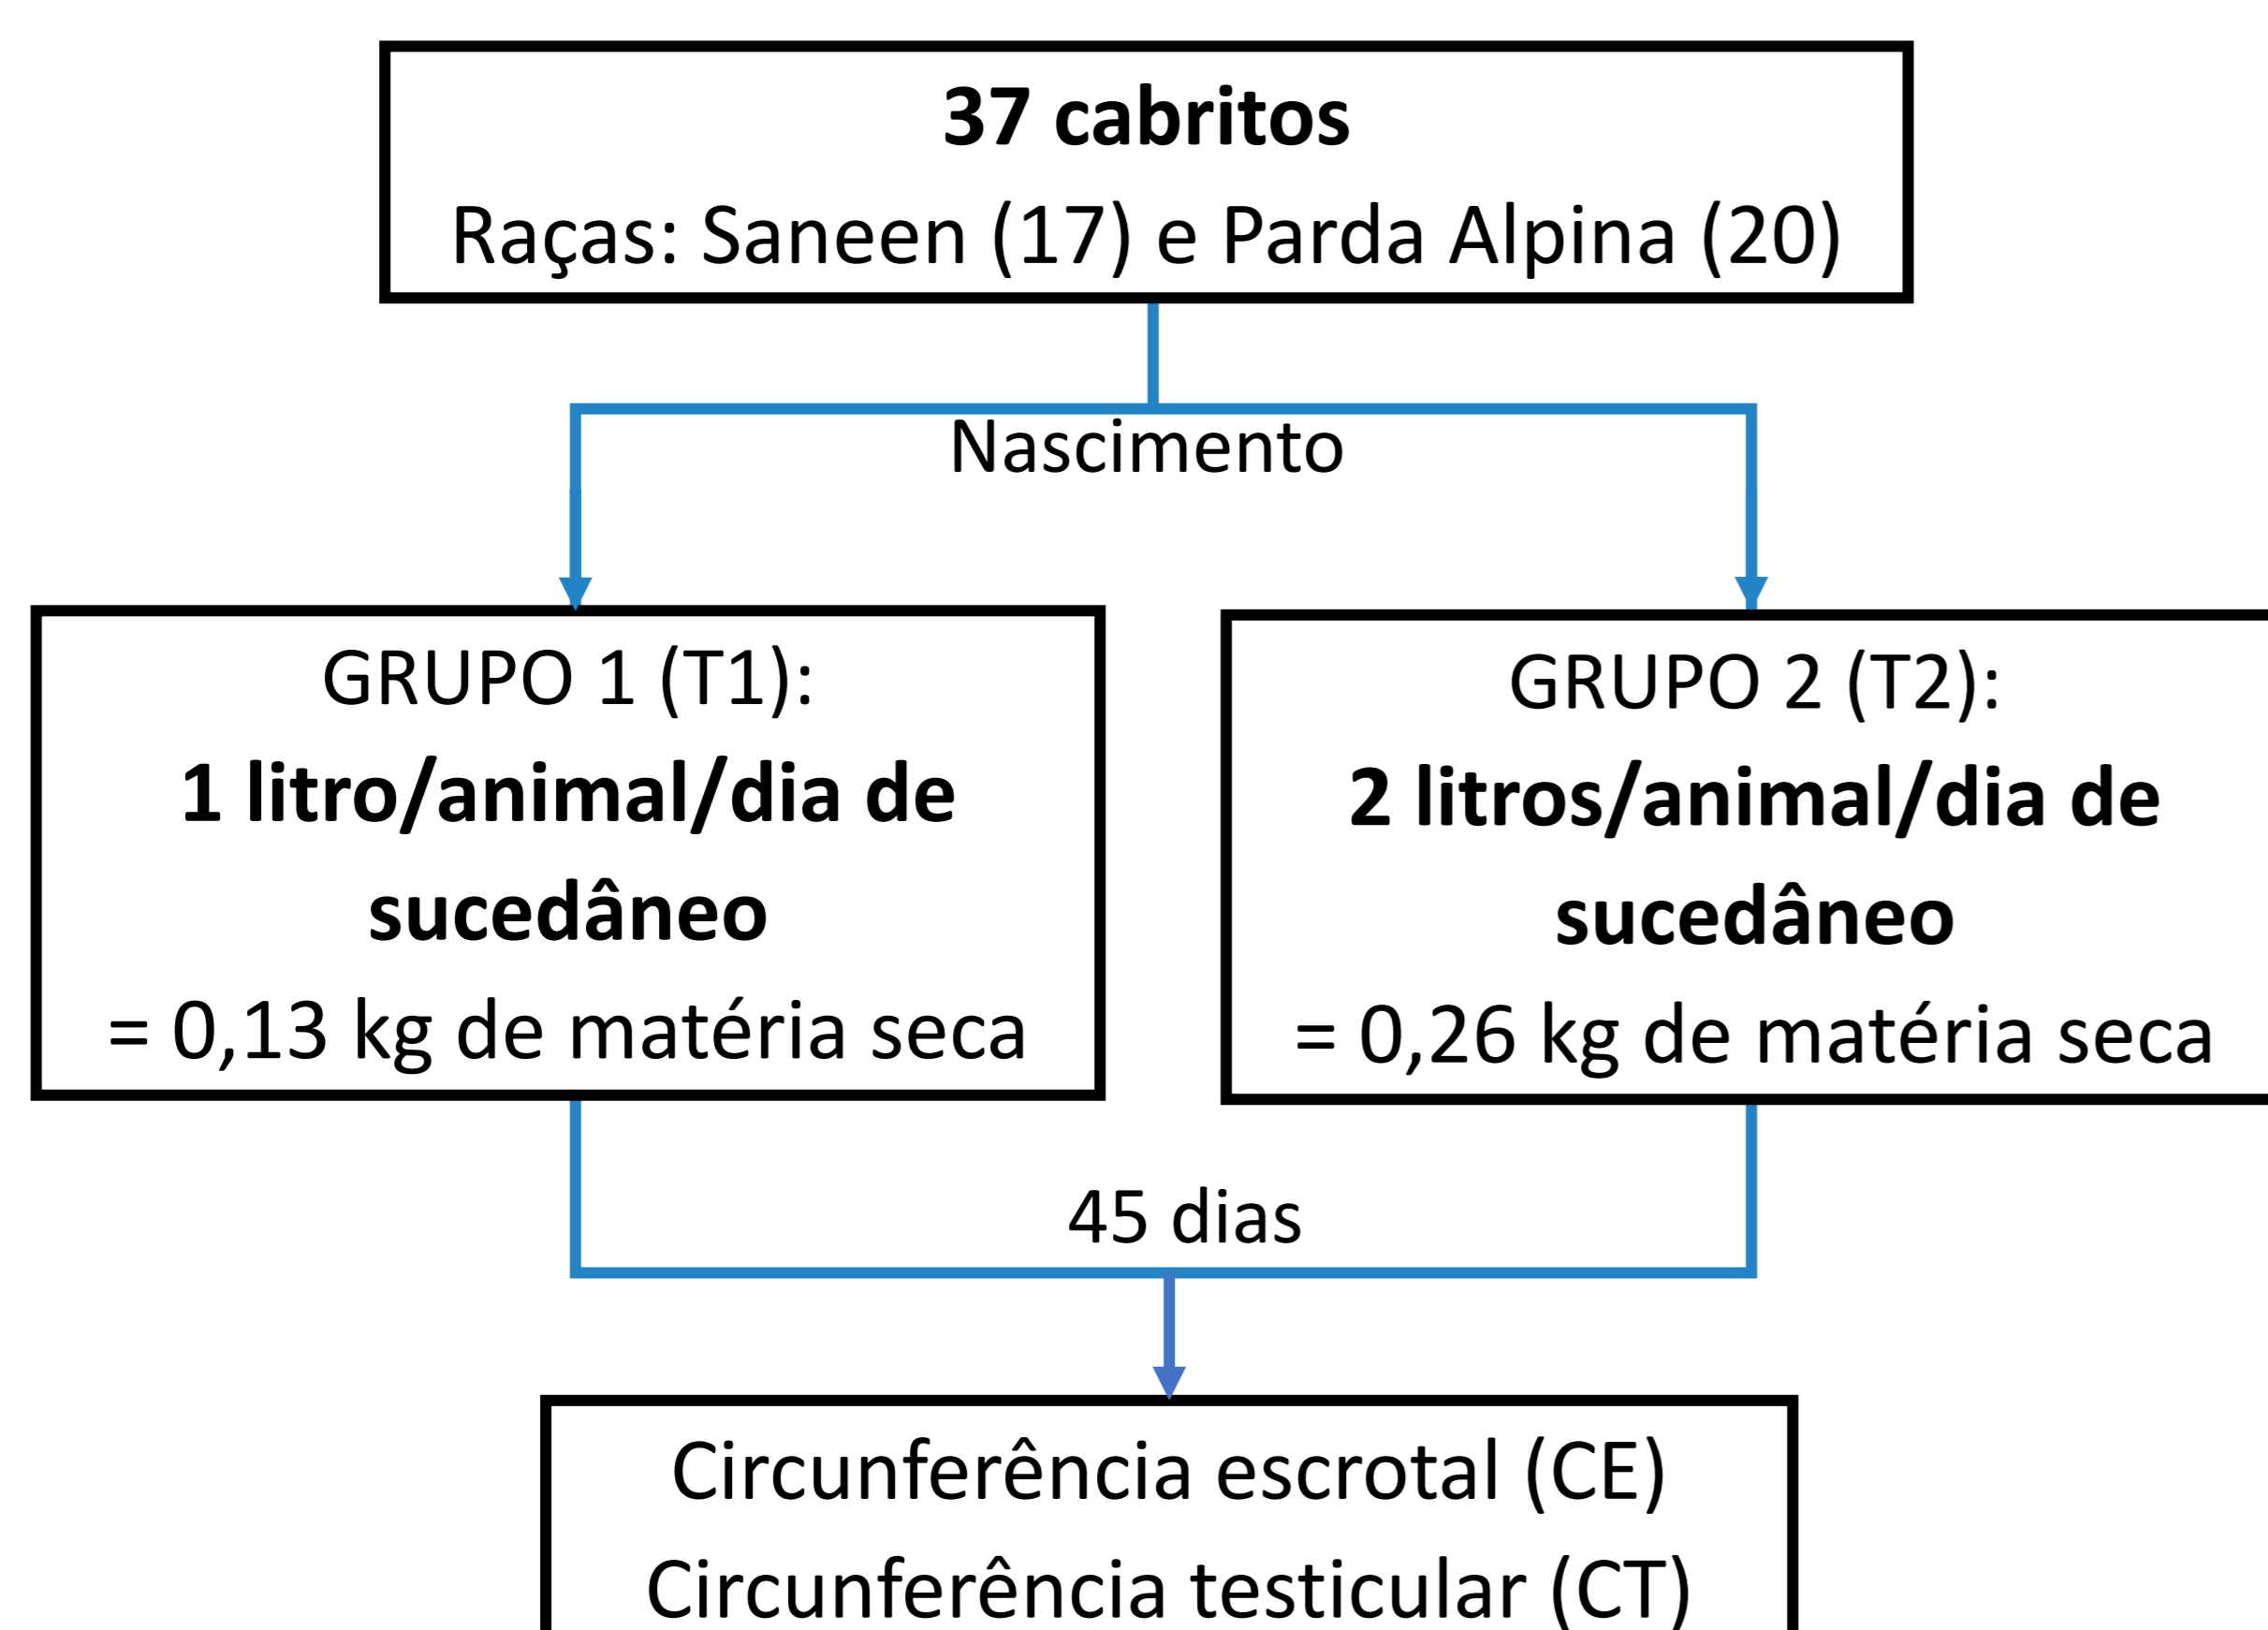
37 cabritos
Raças: Saneen (17) e Parda Alpina (20)

Nascimento

GRUPO 1 (T1):
1 litro/animal/dia de sucedâneo
= 0,13 kg de matéria seca

GRUPO 2 (T2):
2 litros/animal/dia de sucedâneo
= 0,26 kg de matéria seca

45 dias

Circunferência escrotal (CE)
Circunferência testicular (CT)